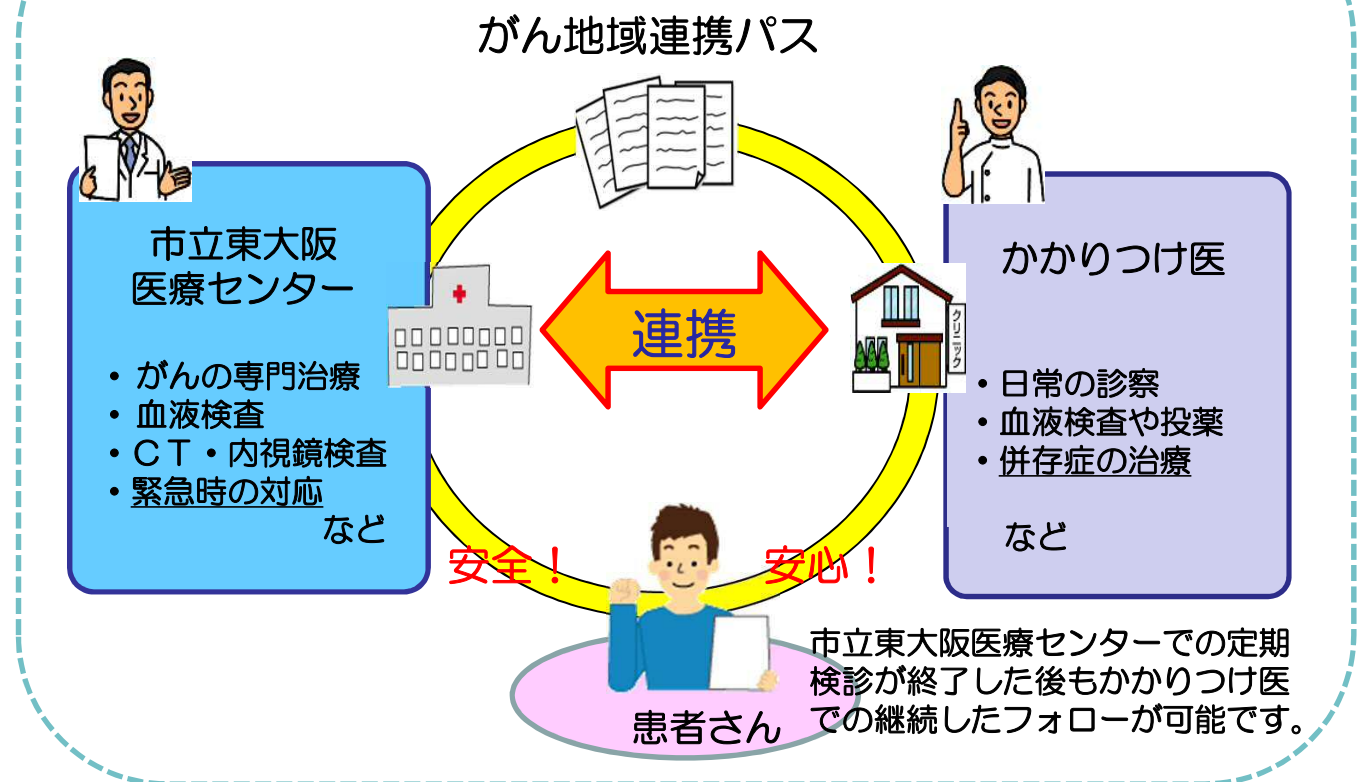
がん地域連携パス

市立東大阪医療センター

・がんの専門治療
・血液検査
・CT・内視鏡検査
・緊急時の対応
など

連携

クリニック

かかりつけ医

・日常の診察
・血液検査や投薬
・併存症の治療

など

安全！

安心！

患者さん

市立東大阪医療センターでの定期検診が終了した後もかかりつけ医での継続したフォローが可能です。